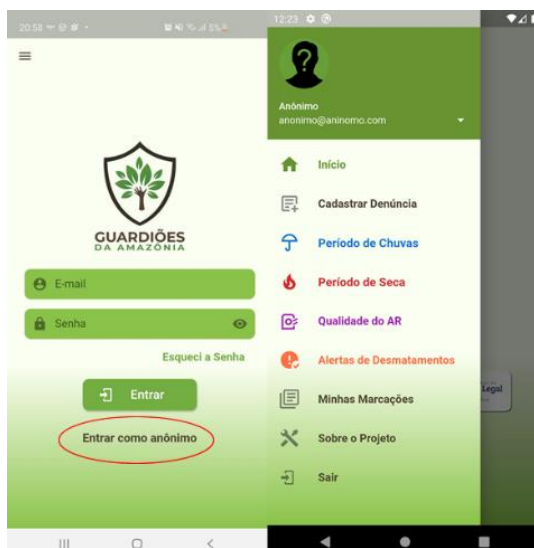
20:58 55%

GUARDIÕES
DA AMAZÔNIA

E-mail

Senha

Esqueci a Senha

Entrar

Entrar como anônimo

12:23

Anônimo
anonimo@aninomo.com

Início

Cadastrar Denúncia

Período de Chuvas

Período de Seca

Qualidade do AR

Alertas de Desmatamentos

Minhas Marcações

Sobre o Projeto

Sair

Legal